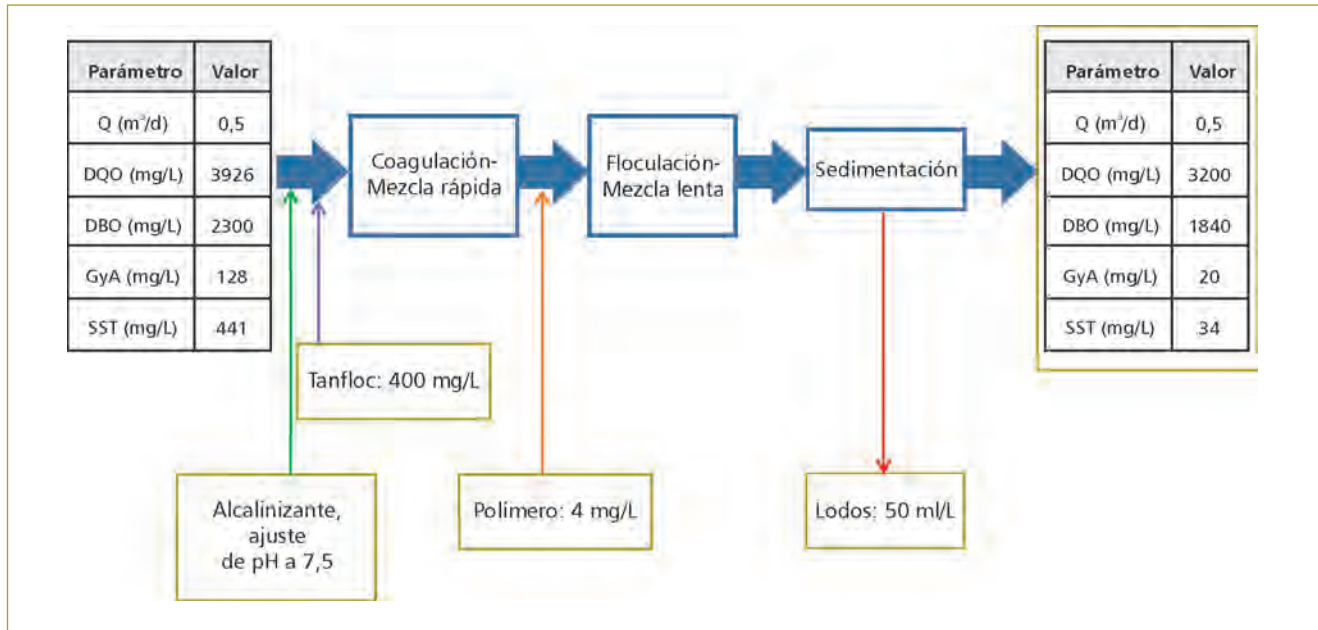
| Parámetro | Valor |
|---|---|
| Q ($m^3$/d) | 0,5 |
| DQO (mg/L) | 3926 |
| DBO (mg/L) | 2300 |
| GyA (mg/L) | 128 |
| SST (mg/L) | 441 |

Coagulación-Mezcla rápida

Floculación-Mezcla lenta

Sedimentación

| Parámetro | Valor |
|---|---|
| Q ($m^3$/d) | 0,5 |
| DQO (mg/L) | 3200 |
| DBO (mg/L) | 1840 |
| GyA (mg/L) | 20 |
| SST (mg/L) | 34 |

Tanfloc: 400 mg/L

Alcalinizante, ajuste de pH a 7,5

Polímero: 4 mg/L

Lodos: 50 ml/L